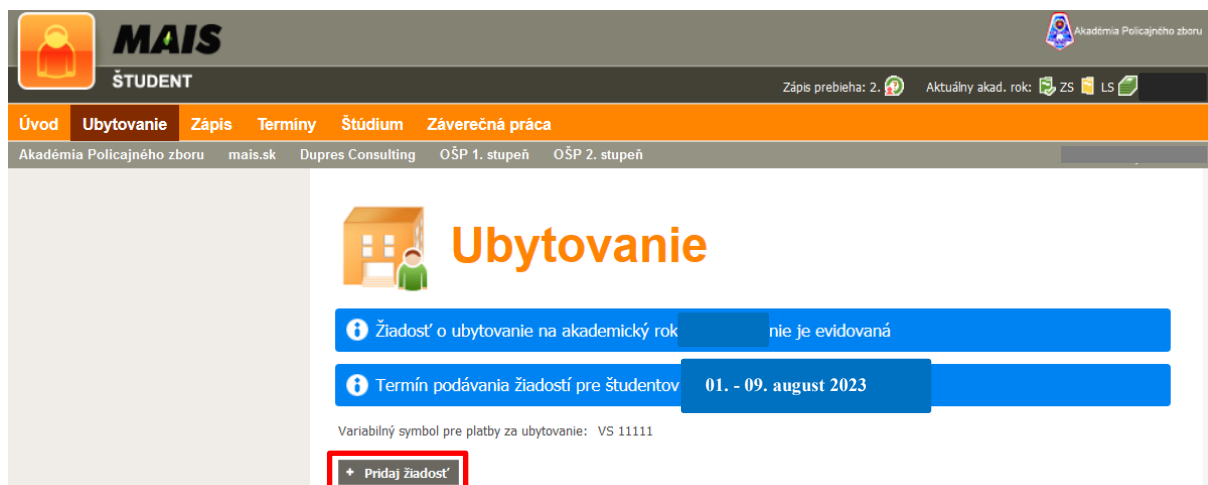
MAIS
ŠTUDENT

Akadémia Policajného zboru

Zápis prebieha: 2.   Aktuálny akad. rok: ZS LS

Úvod Ubytovanie Zápis Termíny Štúdium Záverečná práca

Akadémia Policajného zboru mais.sk Dupres Consulting OŠP 1. stupeň OŠP 2. stupeň

Ubytovanie

Žiadosť o ubytovanie na akademický rok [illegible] nie je evidovaná

Termín podávania žiadostí pre študentov 01. - 09. august 2023

Variabilný symbol pre platby za ubytovanie: VS 11111

+ Pridaj žiadosť